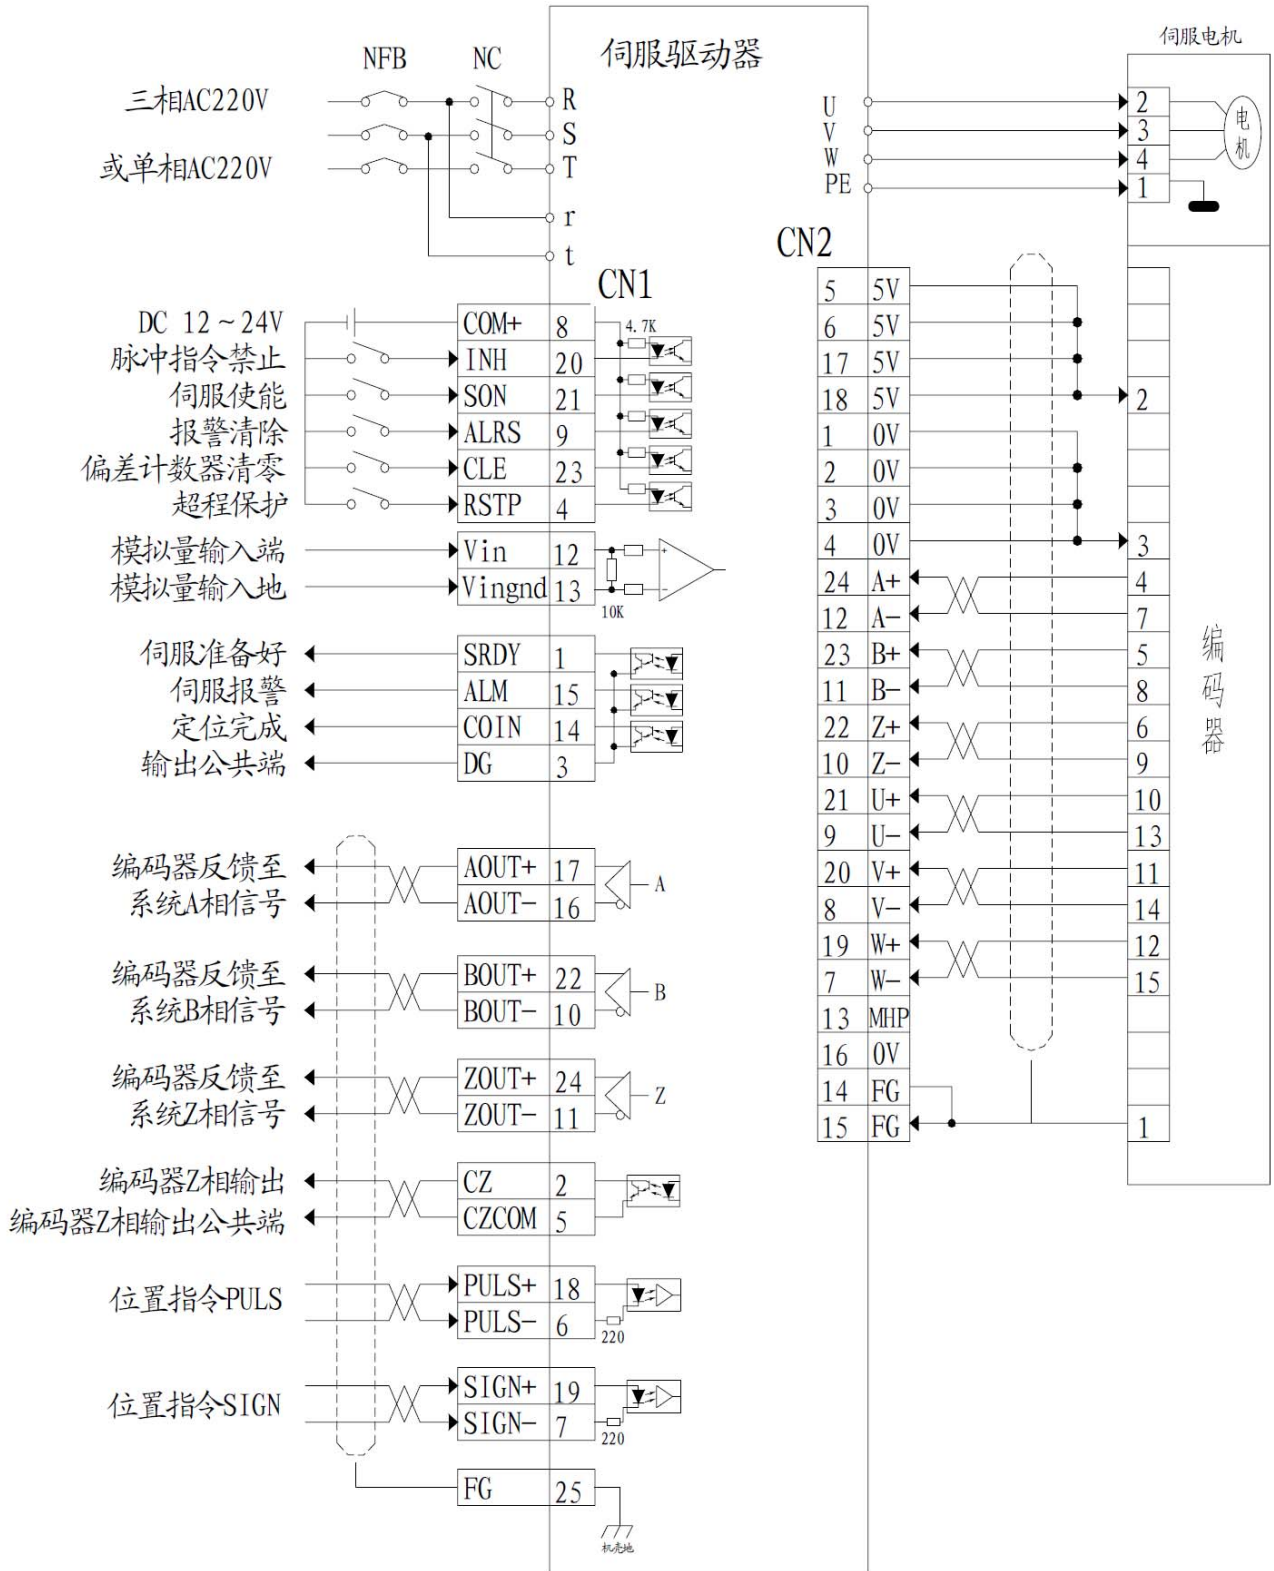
伺服驱动器

伺服电机

NFB NC

三相AC220V

或单相AC220V

R
S
T
r
t

U
V
W
PE

2
3
4
1

电机

CN1

CN2

DC 12～24V
脉冲指令禁止
伺服使能
报警清除
偏差计数器清零
超程保护

| COM+ | 8 |
|---|---|
| INH | 20 |
| SON | 21 |
| ALRS | 9 |
| CLE | 23 |
| RSTP | 4 |

4.7K

模拟量输入端
模拟量输入地

| Vin | 12 |
|---|---|
| Vingnd | 13 |

10K

伺服准备好
伺服报警
定位完成
输出公共端

| SRDY | 1 |
|---|---|
| ALM | 15 |
| COIN | 14 |
| DG | 3 |

编码器反馈至系统A相信号

| AOUT+ | 17 |
|---|---|
| AOUT− | 16 |

A

编码器反馈至系统B相信号

| BOUT+ | 22 |
|---|---|
| BOUT− | 10 |

B

编码器反馈至系统Z相信号

| ZOUT+ | 24 |
|---|---|
| ZOUT− | 11 |

Z

编码器Z相输出
编码器Z相输出公共端

| CZ | 2 |
|---|---|
| CZCOM | 5 |

位置指令PULS

| PULS+ | 18 |
|---|---|
| PULS− | 6 |

220

位置指令SIGN

| SIGN+ | 19 |
|---|---|
| SIGN− | 7 |

220

| FG | 25 |
|---|---|

机壳地

| 5 | 5V |
|---|---|
| 6 | 5V |
| 17 | 5V |
| 18 | 5V |
| 1 | 0V |
| 2 | 0V |
| 3 | 0V |
| 4 | 0V |
| 24 | A+ |
| 12 | A− |
| 23 | B+ |
| 11 | B− |
| 22 | Z+ |
| 10 | Z− |
| 21 | U+ |
| 9 | U− |
| 20 | V+ |
| 8 | V− |
| 19 | W+ |
| 7 | W− |
| 13 | MHP |
| 16 | 0V |
| 14 | FG |
| 15 | FG |

2
3
4
7
5
8
6
9
10
13
11
14
12
15
1

编码器